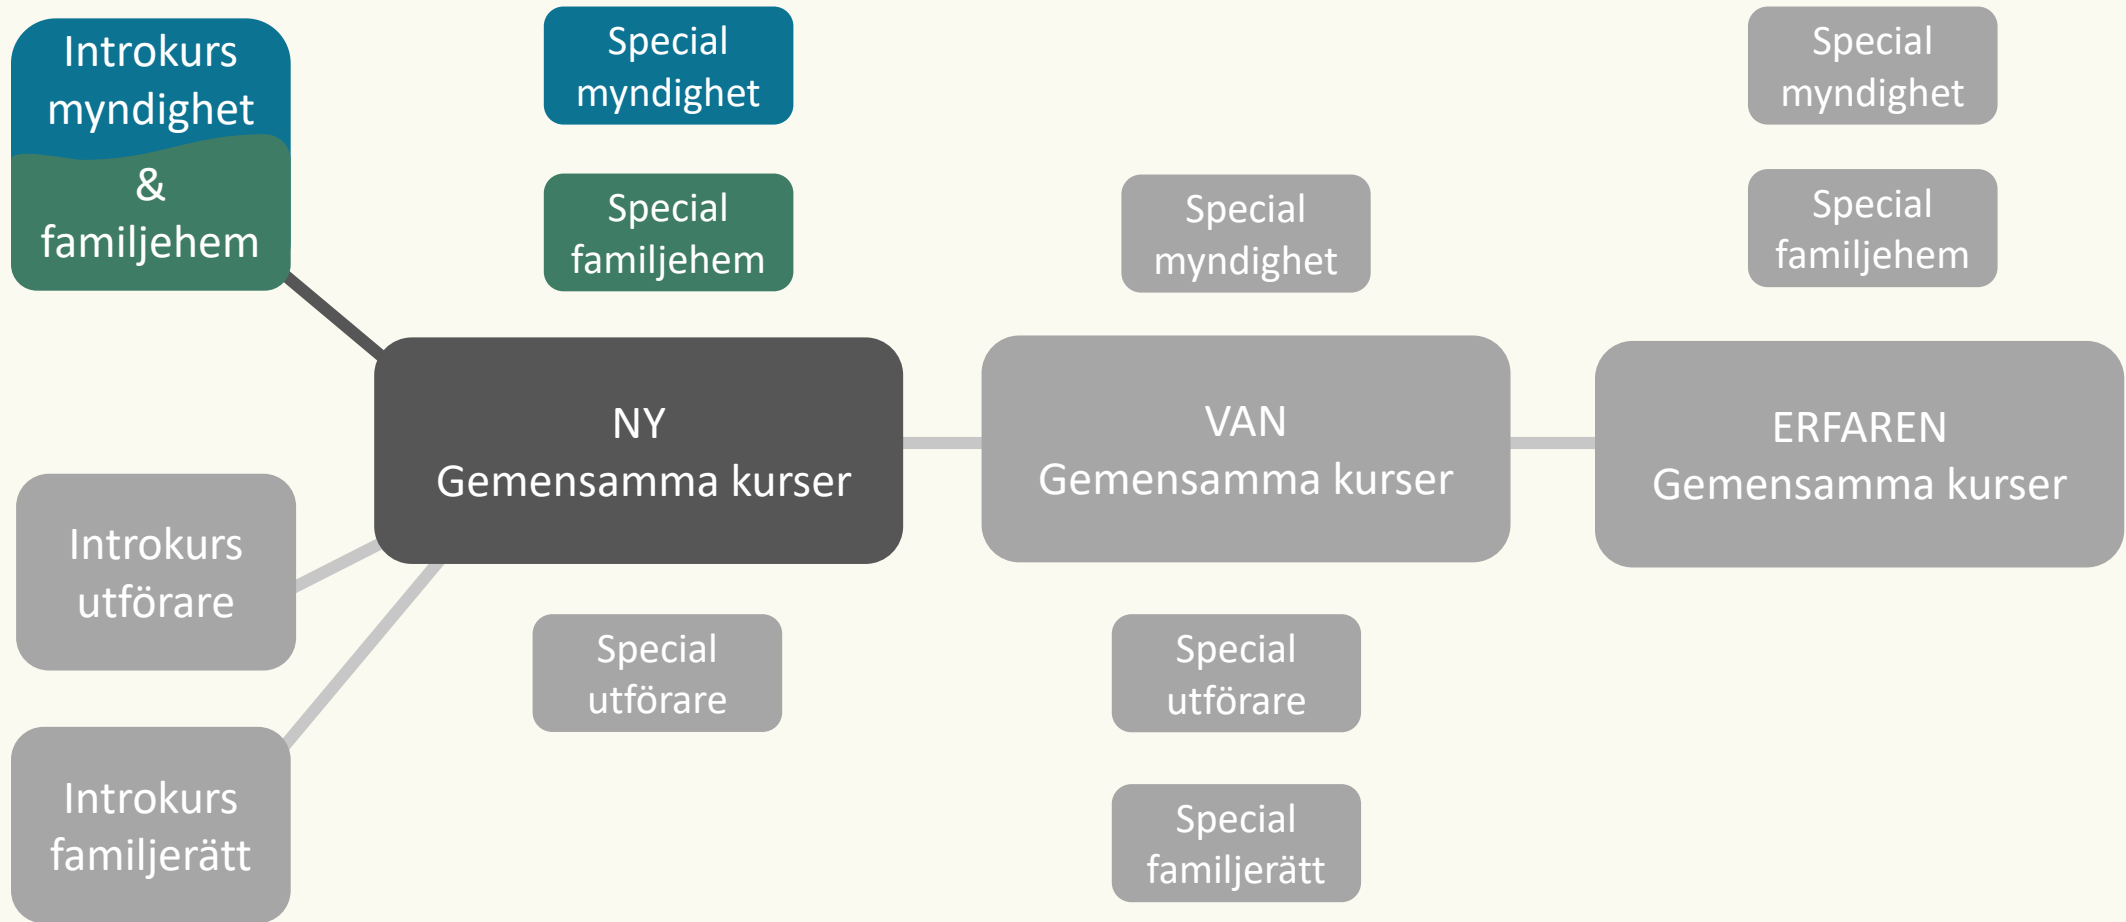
Introkurs myndighet & familjehem

Special myndighet

Special familjehem

Special myndighet

Special myndighet

Special familjehem

NY
Gemensamma kurser

VAN
Gemensamma kurser

ERFAREN
Gemensamma kurser

Introkurs utförare

Introkurs familjerätt

Special utförare

Special utförare

Special familjerätt